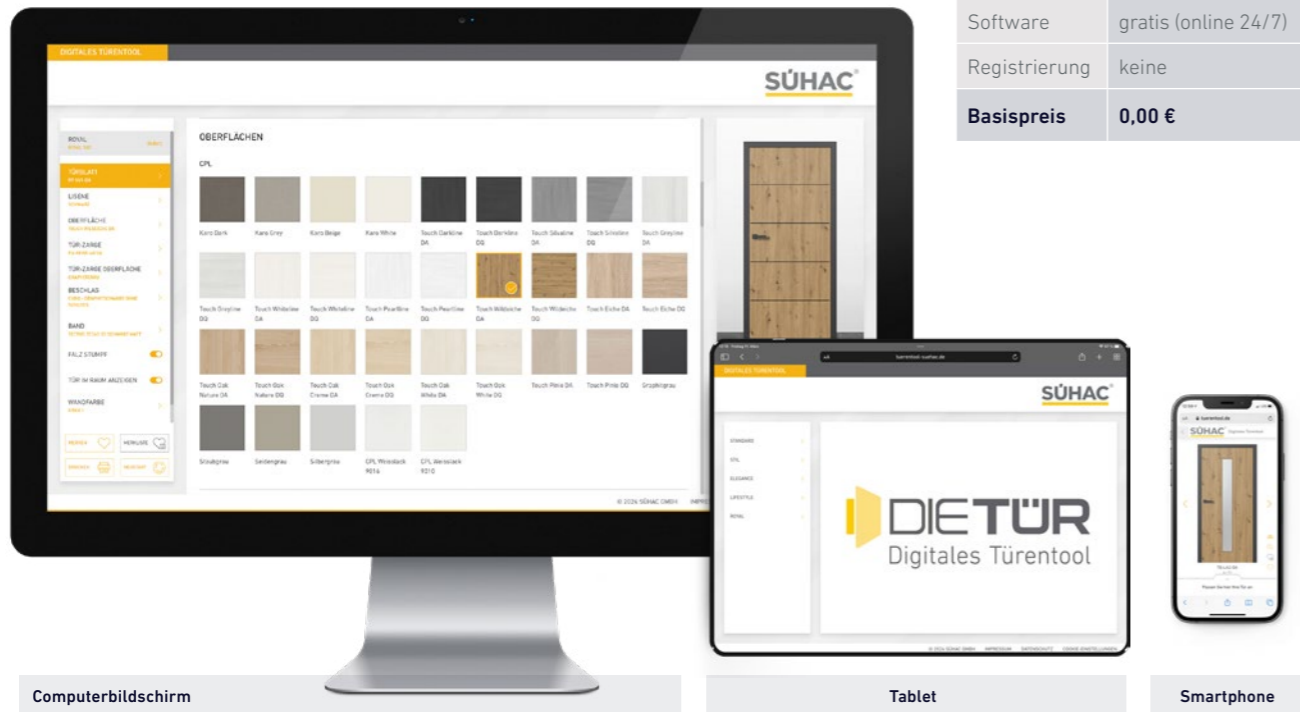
| Software | gratis (online 24/7) |
|---|---|
| Registrierung | keine |
| **Basispreis** | **0,00 €** |

DIGITALES TÜRENTOOL

SÜHAC

ROYAL

TÜRBLATT

LISENE

OBERFLÄCHE

TÜR-ZARGE

TÜR-ZARGE OBERFLÄCHE

BESCHLAG

BAND

FALZ STUMPF

TÜR IM RAUM ANZEIGEN

WANDFARBE

MERKEN

HERKUNFT

DRUCKEN

NEUSTART

OBERFLÄCHEN

CPL

Karo Dark Karo Grey Karo Beige Karo White Touch Darkline DA Touch Darkline DQ Touch Silverline DA Touch Silverline DQ Touch Greyline DA

Touch Greyline DQ Touch Whiteline DA Touch Whiteline DQ Touch Pearlline DA Touch Pearlline DQ Touch Wildeiche DA Touch Wildeiche DQ Touch Eiche DA Touch Eiche DQ

Touch Oak Nature DA Touch Oak Nature DQ Touch Oak Creme DA Touch Oak Creme DQ Touch Oak White DA Touch Oak White DQ Touch Pine DA Touch Pine DQ Graphitgrau

Steingrau Seidengrau Silbergrau CPL Weisslack 9016 CPL Weisslack 9010

© 2024 SÜHAC GMBH IMPRESSUM

DIGITALES TÜRENTOOL

SÜHAC

STANDARD

CPL

ELEGANCE

LIFESTYLE

ROYAL

DIETÜR
Digitales Türentool

© 2024 SÜHAC GMBH IMPRESSUM DATENSCHUTZ COOKIE-EINSTELLUNGEN

SÜHAC

Computerbildschirm

Tablet

Smartphone